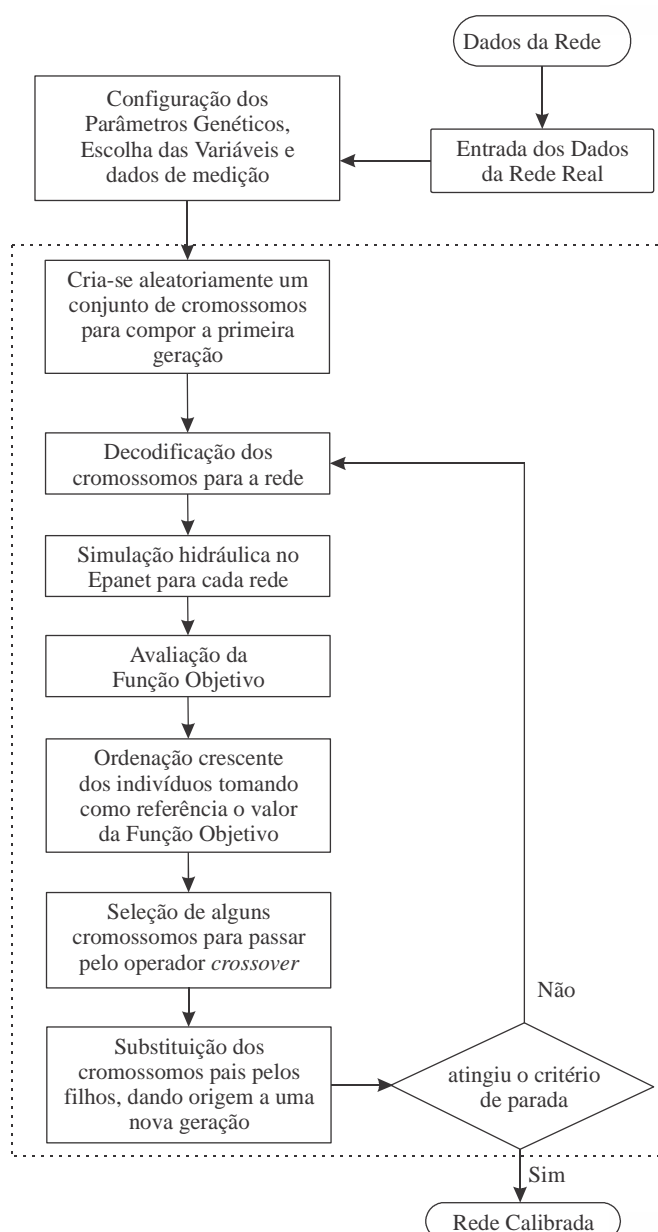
Dados da Rede

Entrada dos Dados da Rede Real

Configuração dos Parâmetros Genéticos, Escolha das Variáveis e dados de medição

Cria-se aleatoriamente um conjunto de cromossomos para compor a primeira geração

Decodificação dos cromossomos para a rede

Simulação hidráulica no Epanet para cada rede

Avaliação da Função Objetivo

Ordenação crescente dos indivíduos tomando como referência o valor da Função Objetivo

Seleção de alguns cromossomos para passar pelo operador *crossover*

Substituição dos cromossomos pais pelos filhos, dando origem a uma nova geração

atingiu o critério de parada

Não

Sim

Rede Calibrada